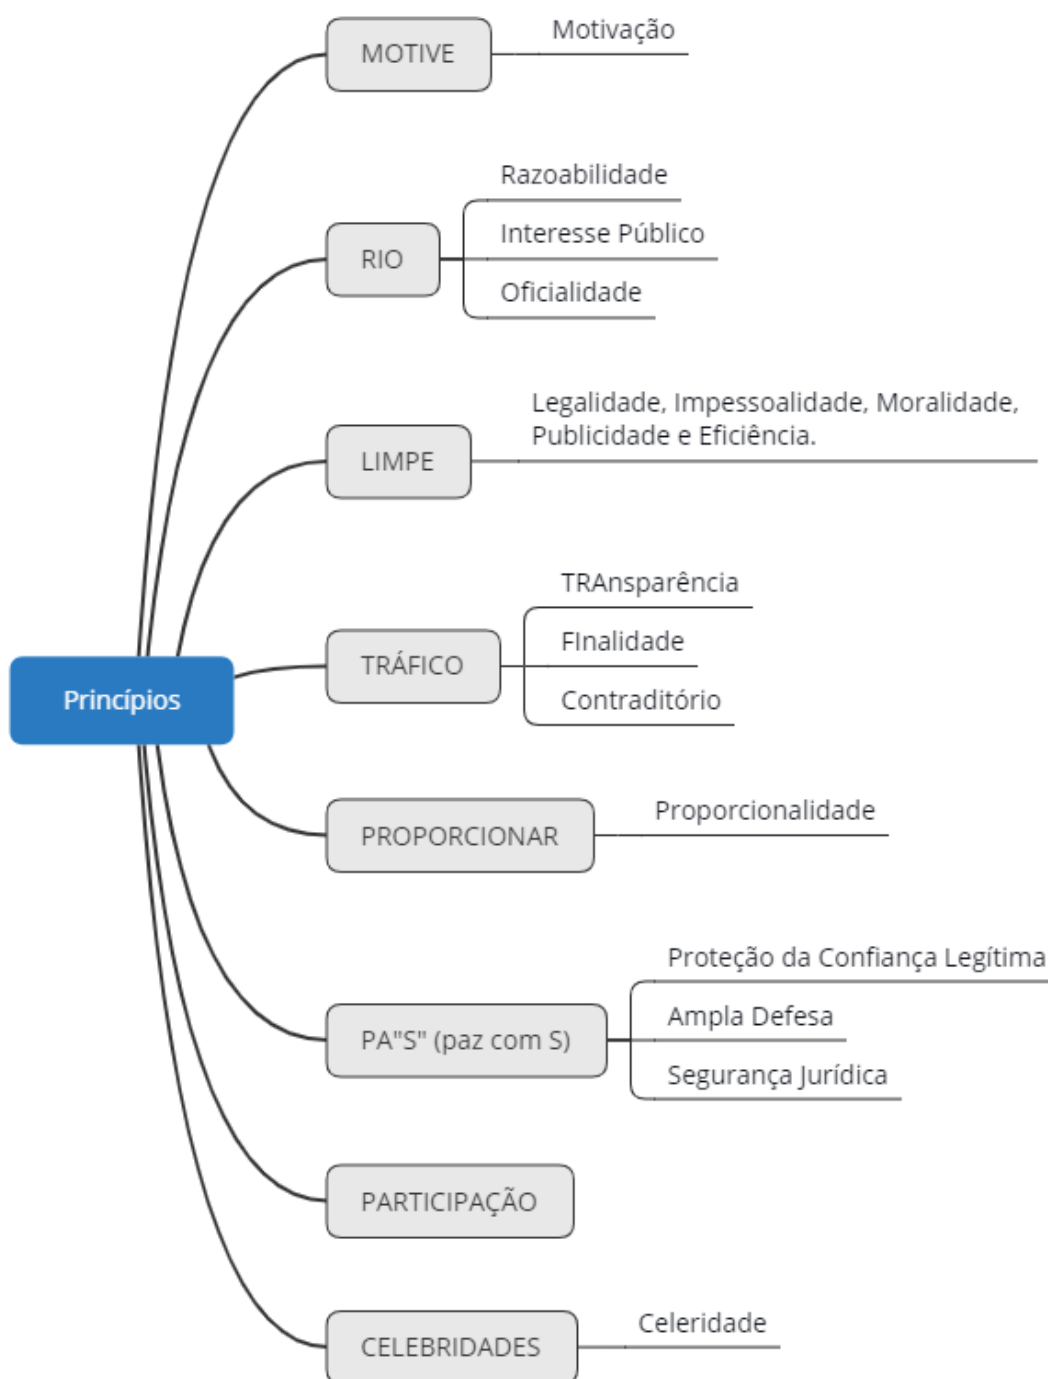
Princípios

MOTIVE
Motivação

RIO
Razoabilidade
Interesse Público
Oficialidade

LIMPE
Legalidade, Impessoalidade, Moralidade, Publicidade e Eficiência.

TRÁFICO
TRAnsparência
FInalidade
Contraditório

PROPORCIONAR
Proporcionalidade

PA"S" (paz com S)
Proteção da Confiança Legítima
Ampla Defesa
Segurança Jurídica

PARTICIPAÇÃO

CELEBRIDADES
Celeridade